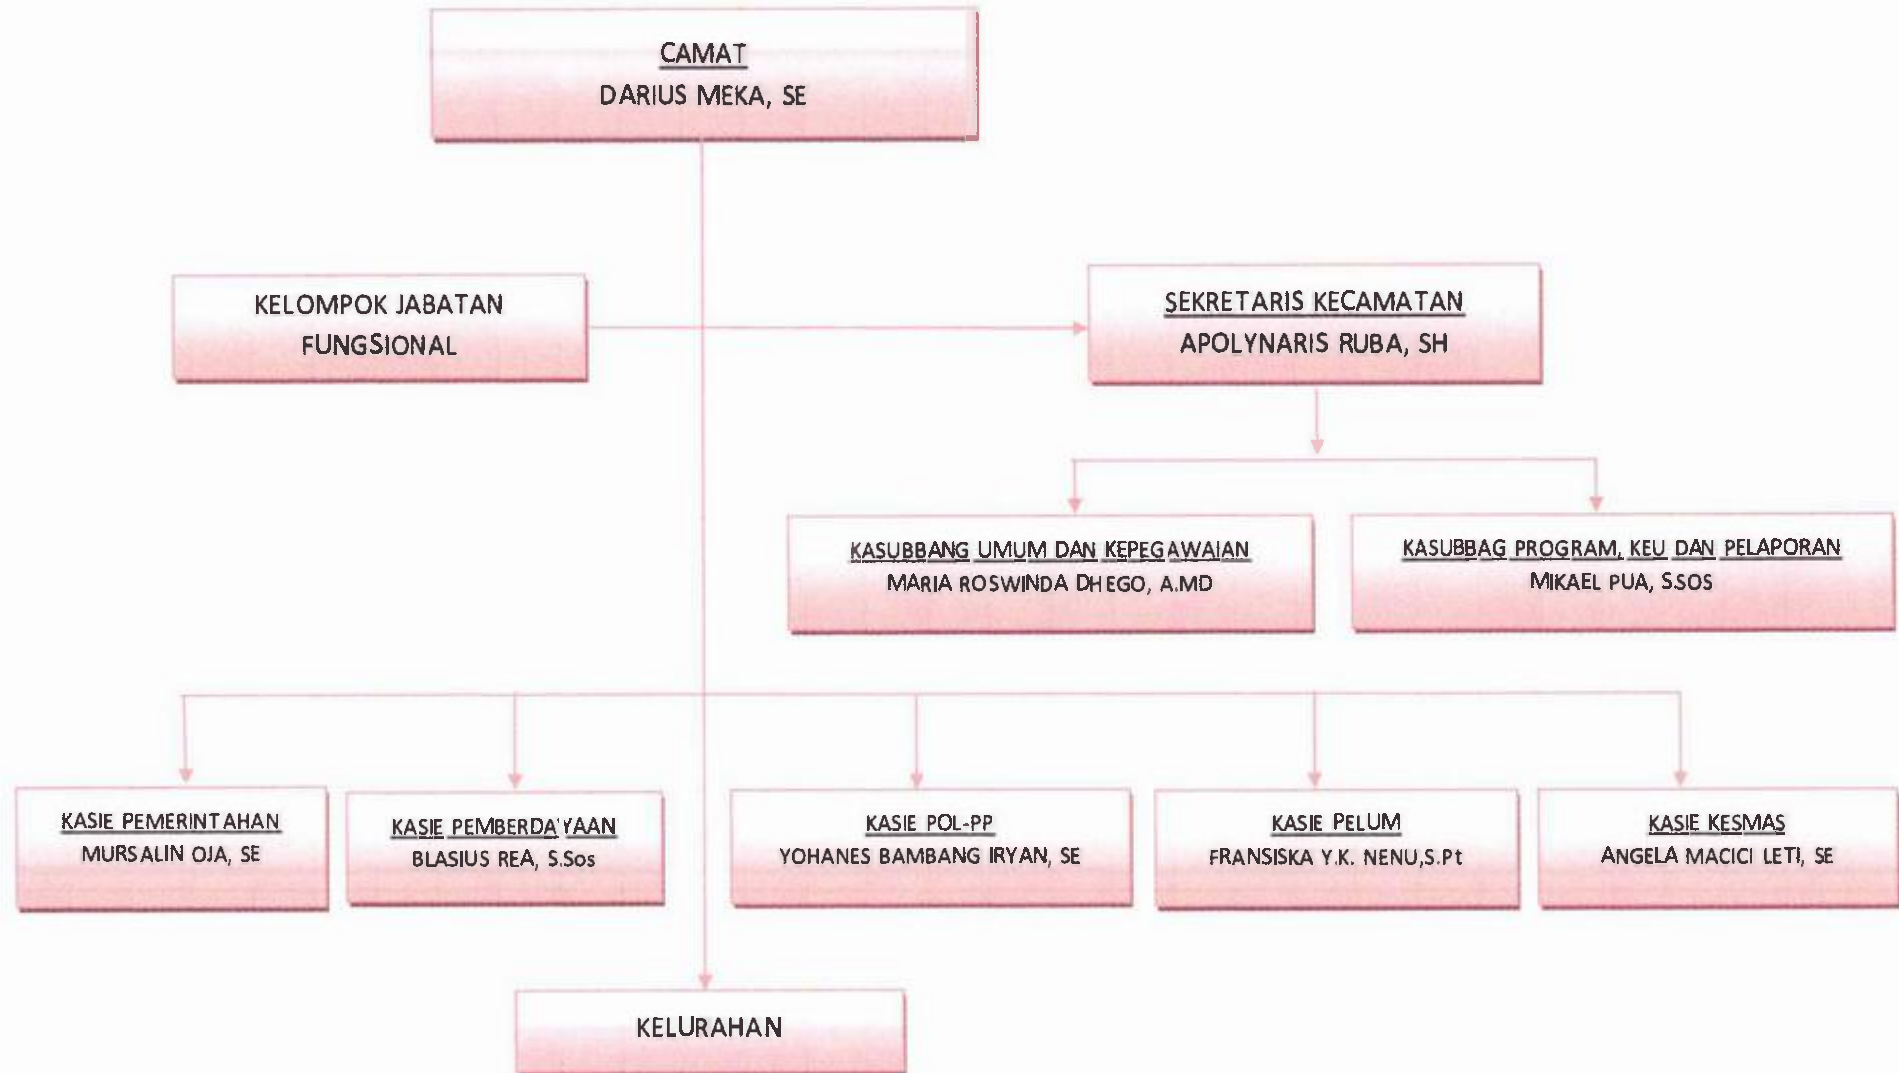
CAMAT
DARIUS MEKA, SE

KELOMPOK JABATAN FUNGSIONAL

SEKRETARIS KECAMATAN
APOLYNARIS RUBA, SH

KASUBBANG UMUM DAN KEPEGAWAIAN
MARIA ROSWINDA DHEGO, A.MD

KASUBBAG PROGRAM, KEU DAN PELAPORAN
MIKAEL PUA, S.SOS

KASIE PEMERINTAHAN
MURSALIN OJA, SE

KASIE PEMBERDAYAAN
BLASIUS REA, S.Sos

KASIE POL-PP
YOHANES BAMBANG IRYAN, SE

KASIE PELUM
FRANSISKA Y.K. NENU,S.Pt

KASIE KESMAS
ANGELA MACICI LETI, SE

KELURAHAN